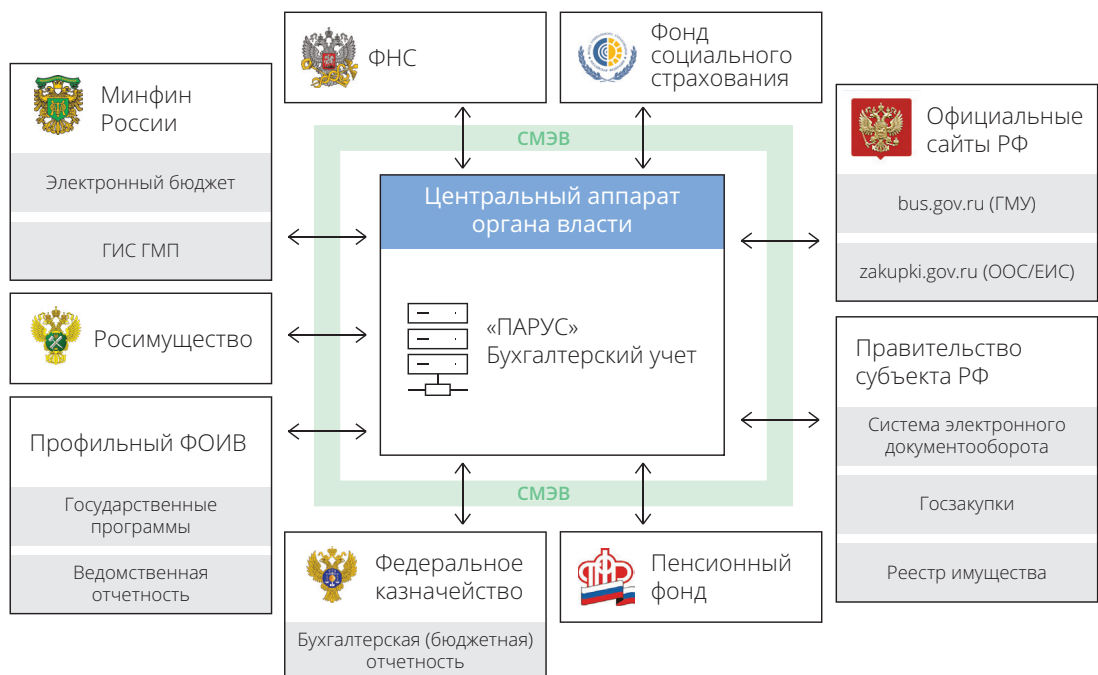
ФНС

Фонд социального страхования

Минфин России

Электронный бюджет

ГИС ГМП

Официальные сайты РФ

bus.gov.ru (ГМУ)

zakupki.gov.ru (ООС/ЕИС)

СМЭВ

Центральный аппарат органа власти

«ПАРУС» Бухгалтерский учет

Росимущество

Правительство субъекта РФ

Система электронного документооборота

Госзакупки

Реестр имущества

Профильный ФОИВ

Государственные программы

Ведомственная отчетность

СМЭВ

Федеральное казначейство

Бухгалтерская (бюджетная) отчетность

Пенсионный фонд